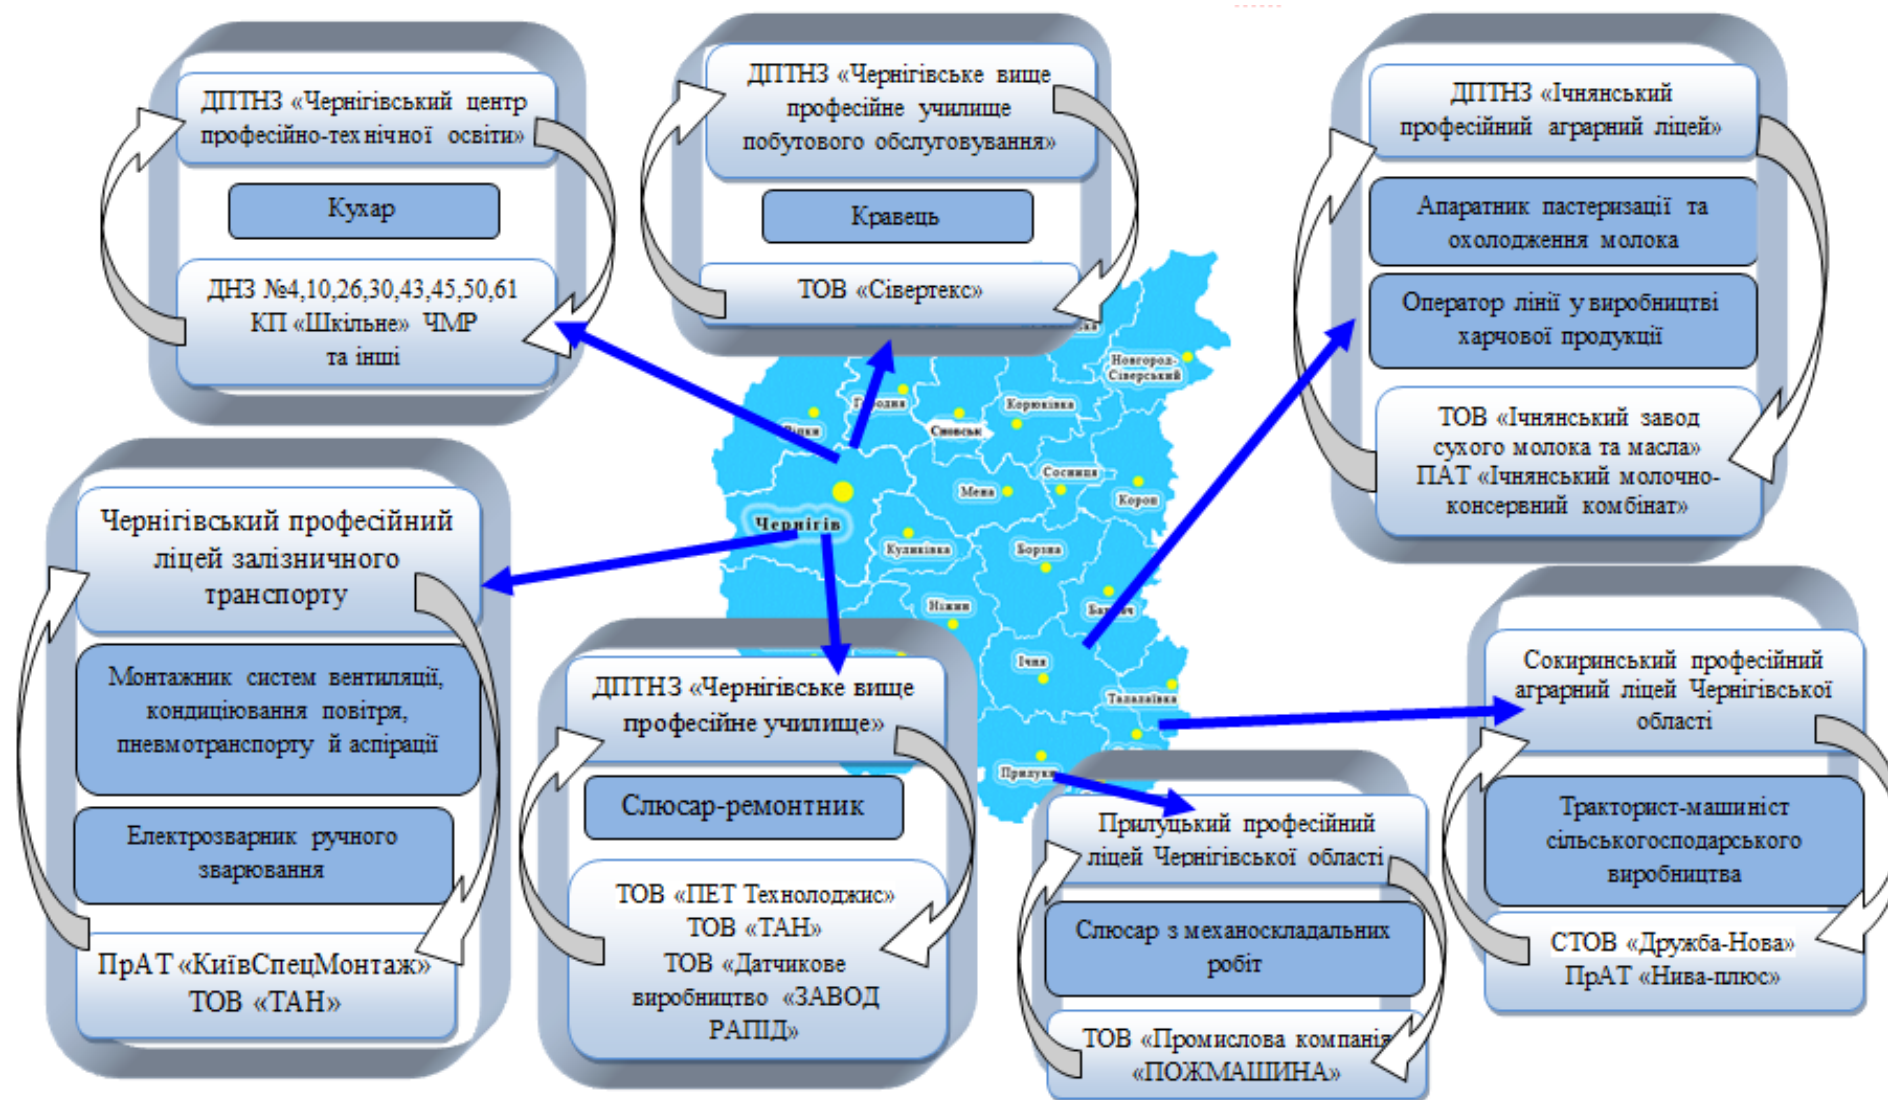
ДПТНЗ «Чернігівський центр професійно-технічної освіти»

Кухар

ДНЗ №4,10,26,30,43,45,50,61 КП «Шкільне» ЧМР та інші

ДПТНЗ «Чернігівське вище професійне училище побутового обслуговування»

Кравець

ТОВ «Сівертекс»

ДПТНЗ «Ічнянський професійний аграрний ліцей»

Апаратник пастеризації та охолодження молока

Оператор лінії у виробництві харчової продукції

ТОВ «Ічнянський завод сухого молока та масла» ПАТ «Ічнянський молочно-консервний комбінат»

Новгород-Сіверський

Городня

Ріпки

Сновськ

Корюківка

Сосниця

Мена

Короп

Чернігів

Куликівка

Борзна

Ніжин

Бахмач

Ічня

Талалаївка

Прилуки

Чернігівський професійний ліцей залізничного транспорту

Монтажник систем вентиляції, кондиціювання повітря, пневмотранспорту й аспірації

Електрозварник ручного зварювання

ПрАТ «КиївСпецМонтаж» ТОВ «ТАН»

ДПТНЗ «Чернігівське вище професійне училище»

Слюсар-ремонтник

ТОВ «ПЕТ Технолоджис» ТОВ «ТАН» ТОВ «Датчикове виробництво «ЗАВОД РАПІД»

Сокиринський професійний аграрний ліцей Чернігівської області

Тракторист-машиніст сільськогосподарського виробництва

СТОВ «Дружба-Нова» ПрАТ «Нива-плюс»

Прилуцький професійний ліцей Чернігівської області

Слюсар з механоскладальних робіт

ТОВ «Промислова компанія «ПОЖМАШИНА»